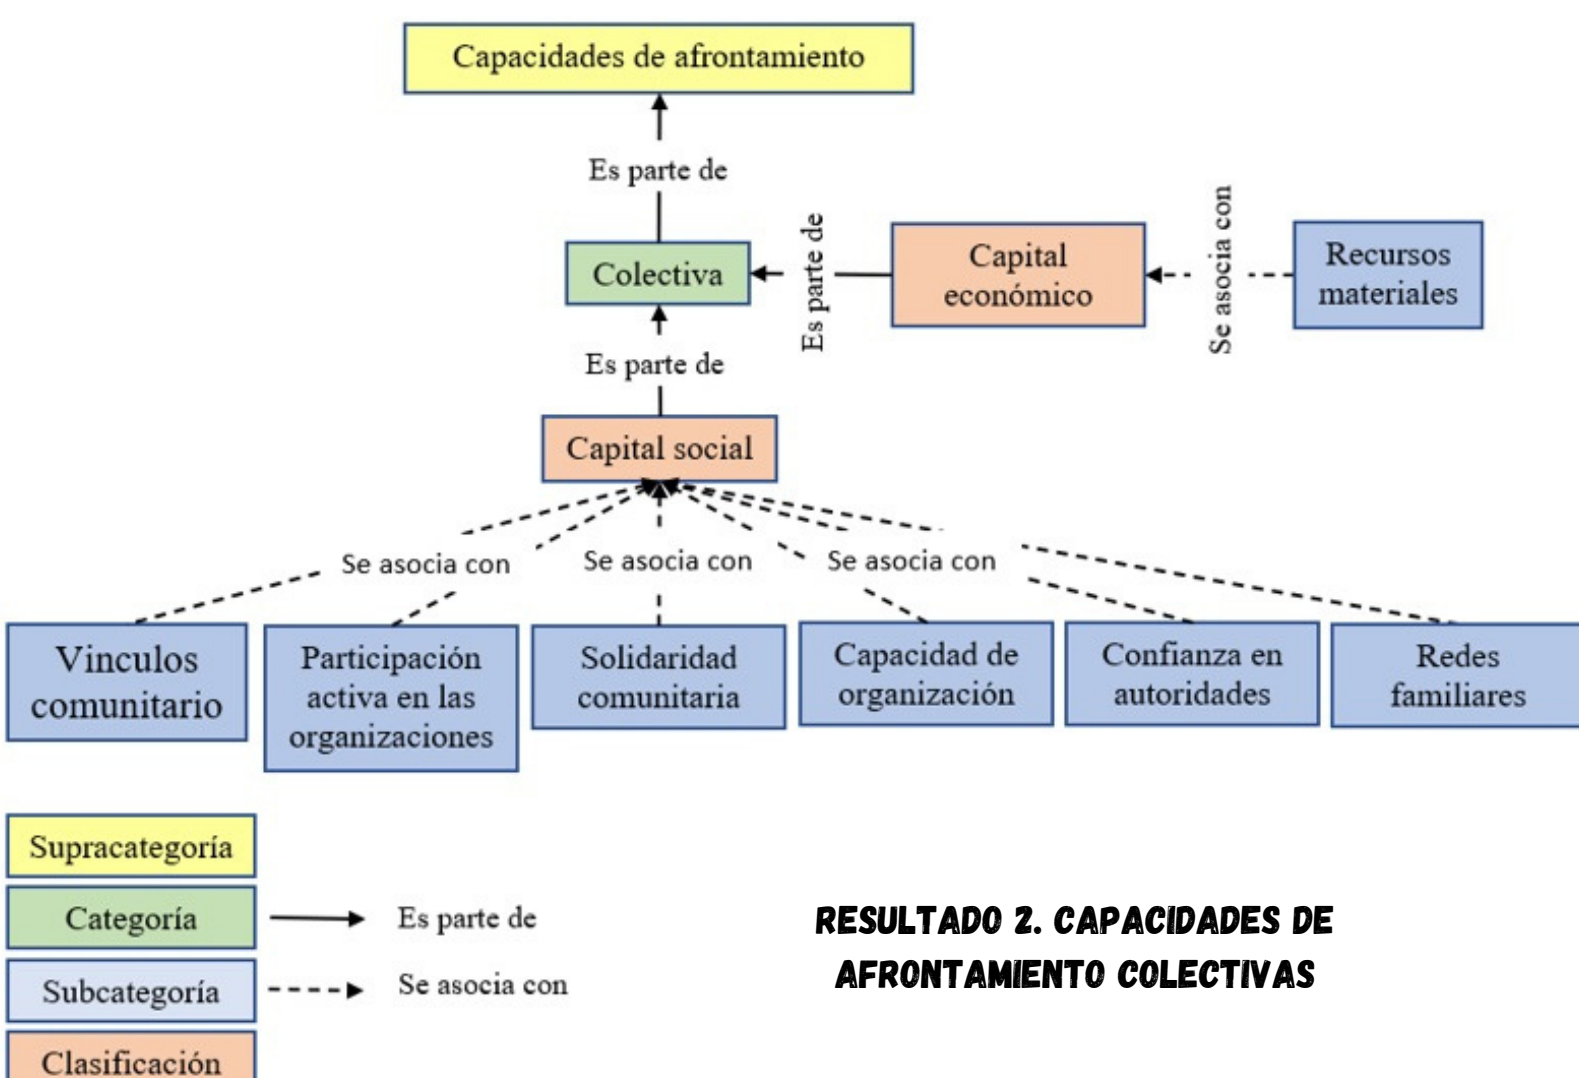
Capacidades de afrontamiento

Es parte de

Colectiva

Es parte de

Capital económico

Se asocia con

Recursos materiales

Es parte de

Capital social

Se asocia con

Se asocia con

Se asocia con

Vinculos comunitario

Participación activa en las organizaciones

Solidaridad comunitaria

Capacidad de organización

Confianza en autoridades

Redes familiares

Supracategoría

Categoría

Subcategoría

Clasificación

Es parte de

Se asocia con

RESULTADO 2. CAPACIDADES DE AFRONTAMIENTO COLECTIVAS